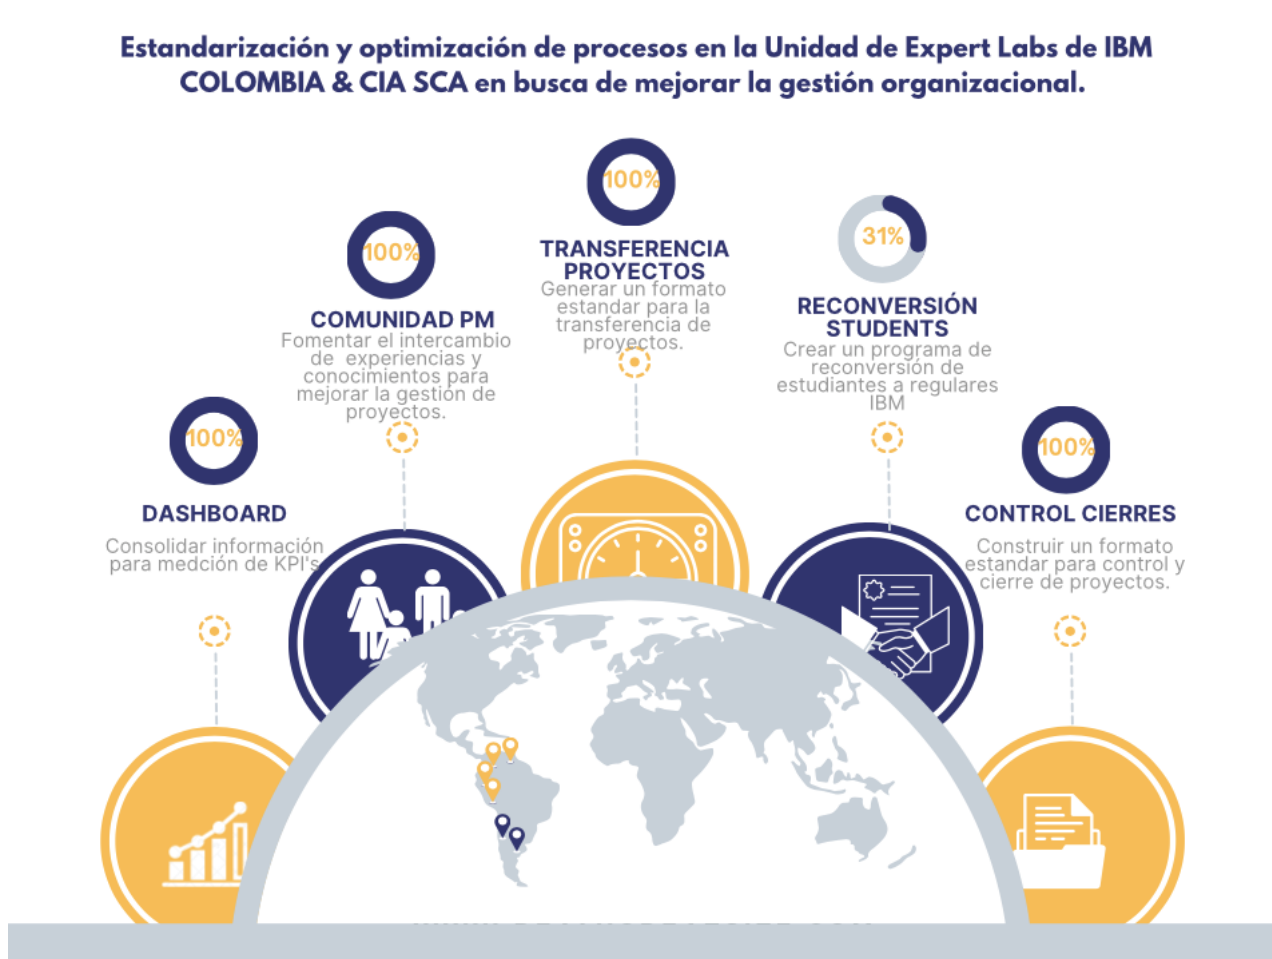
Estandarización y optimización de procesos en la Unidad de Expert Labs de IBM COLOMBIA & CIA SCA en busca de mejorar la gestión organizacional.

100%
TRANSFERENCIA PROYECTOS
Generar un formato estandar para la transferencia de proyectos.

100%
COMUNIDAD PM
Fomentar el intercambio de experiencias y conocimientos para mejorar la gestion de proyectos.

31%
RECONVERSIÓN STUDENTS
Crear un programa de reconversión de estudiantes a regulares IBM

100%
DASHBOARD
Consolidar información para medción de KPI's

100%
CONTROL CIERRES
Construir un formato estandar para control y cierre de proyectos.